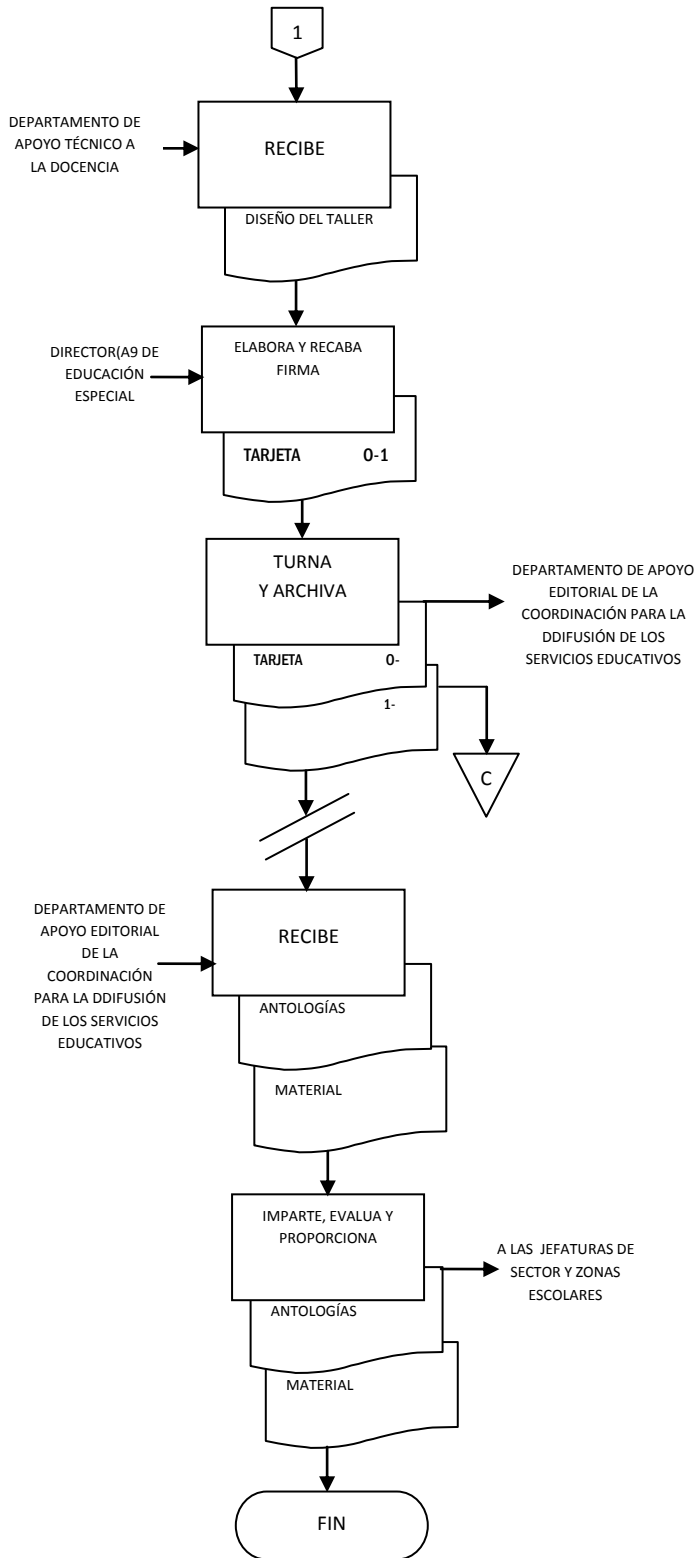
1

DEPARTAMENTO DE APOYO TÉCNICO A LA DOCENCIA

RECIBE

DISEÑO DEL TALLER

DIRECTOR(A9 DE EDUCACIÓN ESPECIAL

ELABORA Y RECABA FIRMA

TARJETA 0-1

TURNA Y ARCHIVA

DEPARTAMENTO DE APOYO EDITORIAL DE LA COORDINACIÓN PARA LA DDIFUSIÓN DE LOS SERVICIOS EDUCATIVOS

TARJETA 0-

1-

C

DEPARTAMENTO DE APOYO EDITORIAL DE LA COORDINACIÓN PARA LA DDIFUSIÓN DE LOS SERVICIOS EDUCATIVOS

RECIBE

ANTOLOGÍAS

MATERIAL

IMPARTE, EVALUA Y PROPORCIONA

A LAS JEFATURAS DE SECTOR Y ZONAS ESCOLARES

ANTOLOGÍAS

MATERIAL

FIN